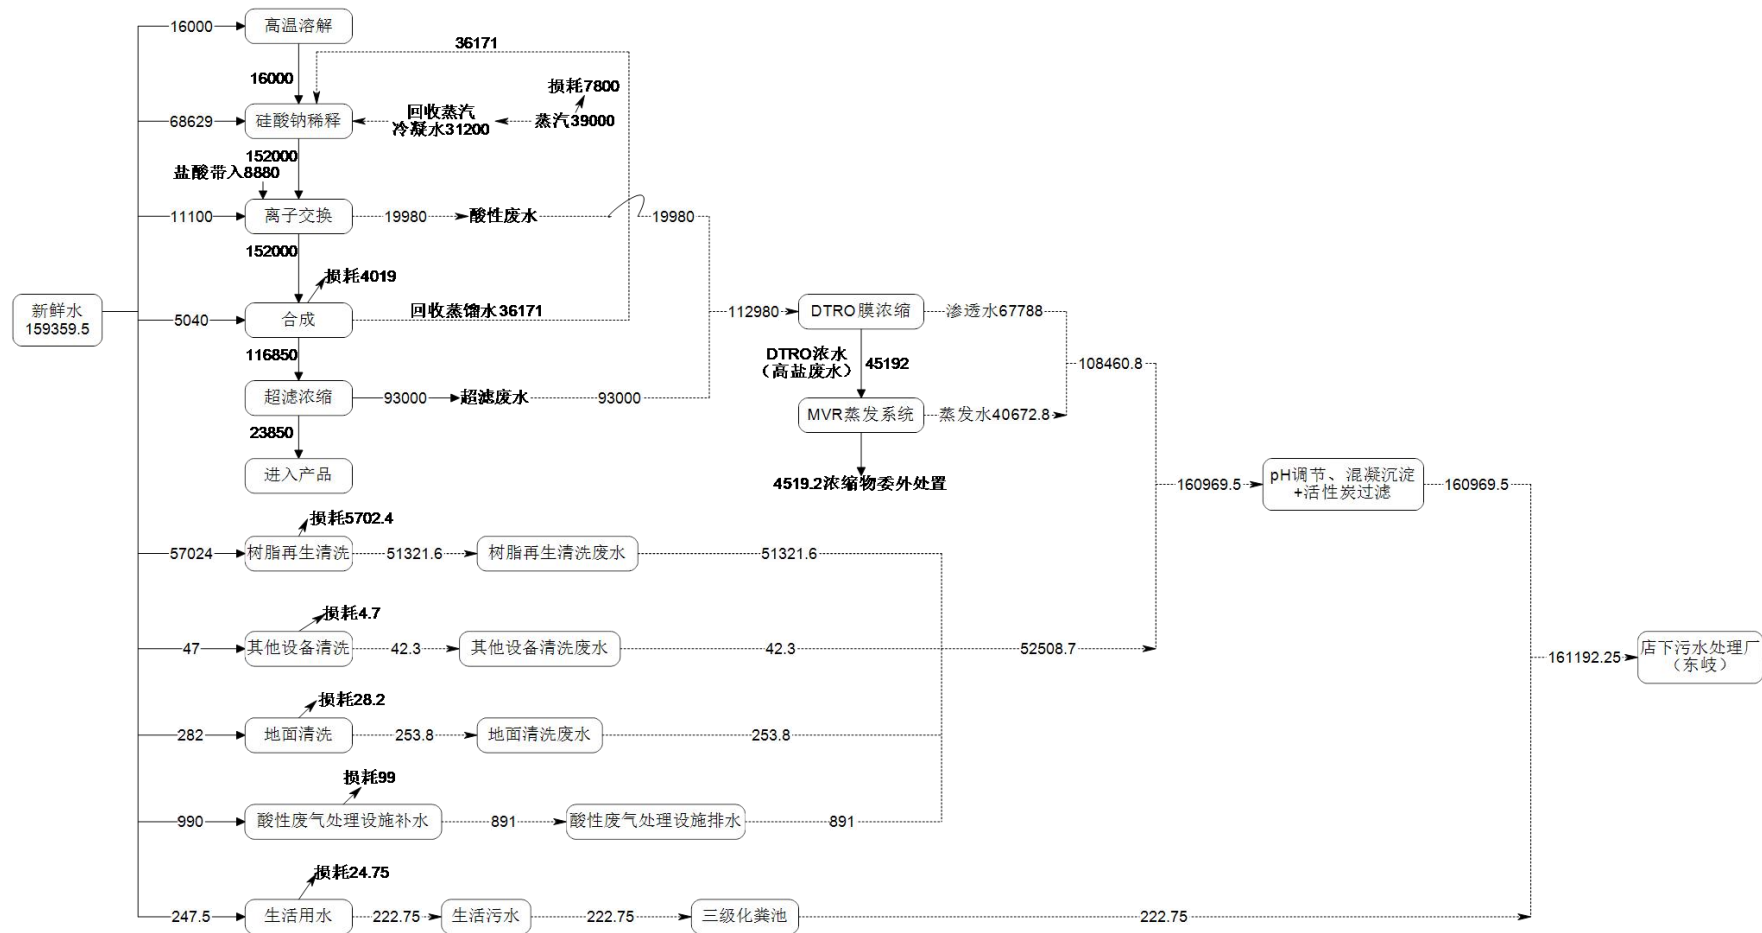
16000
高温溶解
36171
16000
损耗7800
68629
硅酸钠稀释
回收蒸汽冷凝水31200
蒸汽39000
152000
盐酸带入8880
11100
离子交换
19980
酸性废水
19980
152000
损耗4019
新鲜水
159359.5
5040
合成
回收蒸馏水36171
112980
DTRO膜浓缩
渗透水67788
116850
DTRO浓水（高盐废水）
45192
108460.8
超滤浓缩
93000
超滤废水
93000
MVR蒸发系统
蒸发水40672.8
23850
进入产品
4519.2浓缩物委外处置
160969.5
pH调节、混凝沉淀+活性炭过滤
160969.5
损耗5702.4
57024
树脂再生清洗
51321.6
树脂再生清洗废水
51321.6
损耗4.7
47
其他设备清洗
42.3
其他设备清洗废水
42.3
52508.7
161192.25
店下污水处理厂（东岐）
损耗28.2
282
地面清洗
253.8
地面清洗废水
253.8
损耗99
990
酸性废气处理设施补水
891
酸性废气处理设施排水
891
损耗24.75
247.5
生活用水
222.75
生活污水
222.75
三级化粪池
222.75